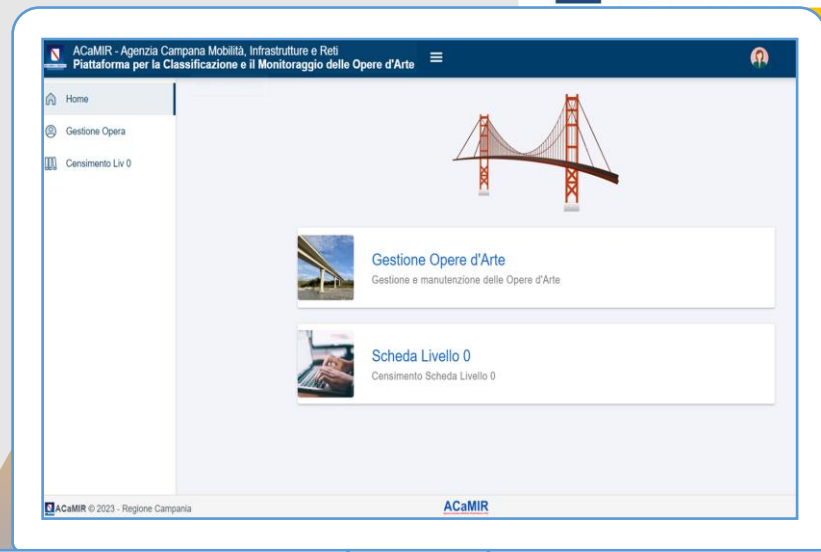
ACaMIR - Agenzia Campana Mobilità, Infrastrutture e Reti
Piattaforma per la Classificazione e il Monitoraggio delle Opere d'Arte

Home

Gestione Opera

Censimento Liv 0

Gestione Opere d'Arte

Gestione e manutenzione delle Opere d'Arte

Scheda Livello 0

Censimento Scheda Livello 0

ACaMIR © 2023 - Regione Campania

ACaMIR